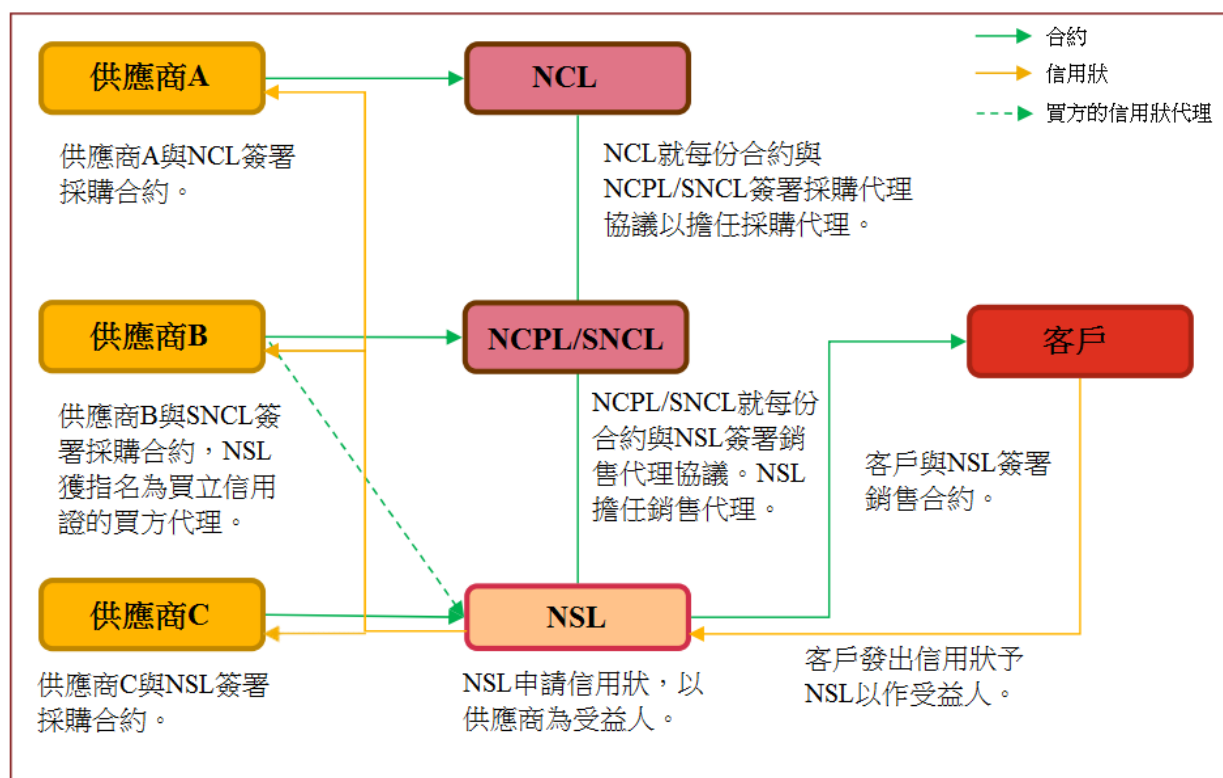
合約
信用狀
買方的信用狀代理

供應商A

NCL

供應商A與NCL簽署採購合約。

NCL就每份合約與NCPL/SNCL簽署採購代理協議以擔任採購代理。

供應商B

NCPL/SNCL

客戶

供應商B與SNCL簽署採購合約，NSL獲指名為買立信用證的買方代理。

NCPL/SNCL就每份合約與NSL簽署銷售代理協議。NSL擔任銷售代理。

客戶與NSL簽署銷售合約。

供應商C

NSL

供應商C與NSL簽署採購合約。

NSL申請信用狀，以供應商為受益人。

客戶發出信用狀予NSL以作受益人。